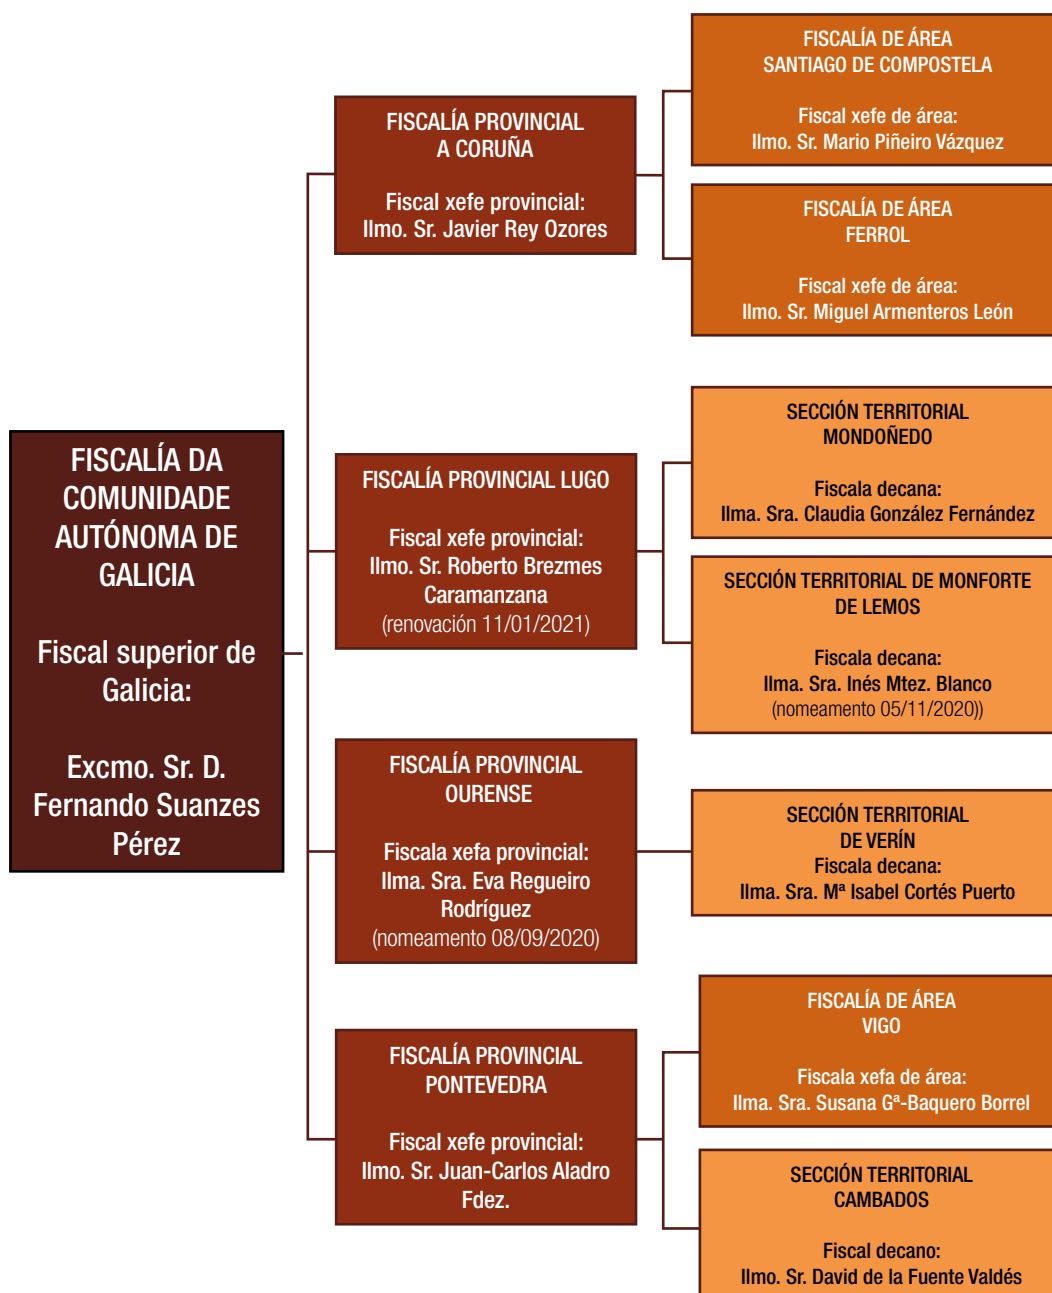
FISCALÍA DA COMUNIDADE AUTÓNOMA DE GALICIA

Fiscal superior de Galicia:

Excmo. Sr. D. Fernando Suanzes Pérez

FISCALÍA PROVINCIAL A CORUÑA

Fiscal xefe provincial: Ilmo. Sr. Javier Rey Ozores

FISCALÍA DE ÁREA SANTIAGO DE COMPOSTELA

Fiscal xefe de área: Ilmo. Sr. Mario Piñeiro Vázquez

FISCALÍA DE ÁREA FERROL

Fiscal xefe de área: Ilmo. Sr. Miguel Armenteros León

FISCALÍA PROVINCIAL LUGO

Fiscal xefe provincial: Ilmo. Sr. Roberto Brezmes Caramanzana (renovación 11/01/2021)

SECCIÓN TERRITORIAL MONDOÑEDO

Fiscala decana: Ilma. Sra. Claudia González Fernández

SECCIÓN TERRITORIAL DE MONFORTE DE LEMOS

Fiscala decana: Ilma. Sra. Inés Mtez. Blanco (nomeamento 05/11/2020))

FISCALÍA PROVINCIAL OURENSE

Fiscala xefa provincial: Ilma. Sra. Eva Regueiro Rodríguez (nomeamento 08/09/2020)

SECCIÓN TERRITORIAL DE VERÍN
Fiscala decana: Ilma. Sra. Mª Isabel Cortés Puerto

FISCALÍA PROVINCIAL PONTEVEDRA

Fiscal xefe provincial: Ilmo. Sr. Juan-Carlos Aladro Fdez.

FISCALÍA DE ÁREA VIGO

Fiscala xefa de área: Ilma. Sra. Susana Gª-Baquero Borrel

SECCIÓN TERRITORIAL CAMBADOS

Fiscal decano: Ilmo. Sr. David de la Fuente Valdés